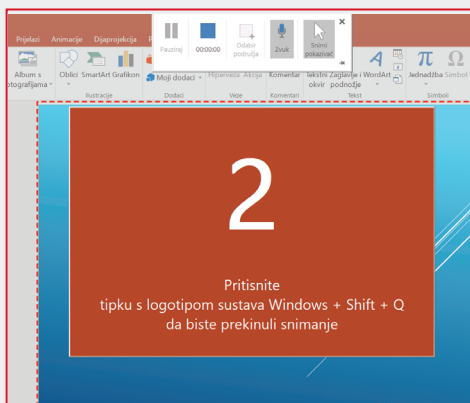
Prijelazi Animacije Dijaprojekcija

Pauziraj 00:00:00 Odabir područja Zvuk Snimi pokazivač

Album s otografijama Oblici SmartArt Grafikon Moji dodaci Hiperveza Akcija Komentar Tekstni okvir Zaglavlje i podnožje WordArt Jednadžba Simbol

Ilustracije Dodaci Veze Komentari Tekst Simboli

2

Pritisnite tipku s logotipom sustava Windows + Shift + Q da biste prekinuli snimanje